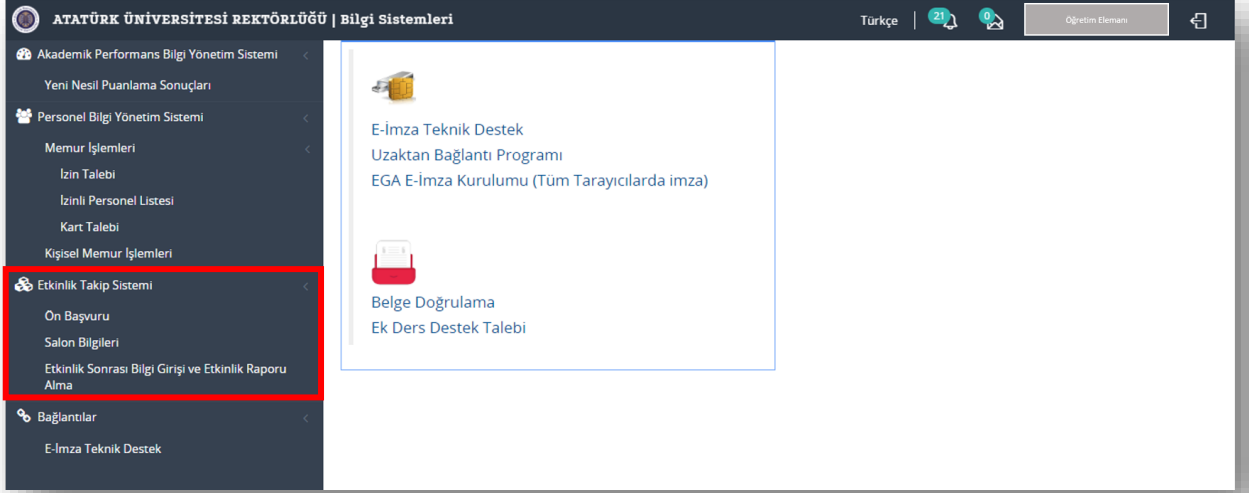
ATATÜRK ÜNİVERSİTESİ REKTÖRLÜĞÜ | Bilgi Sistemleri

Türkçe

21

0

Öğretim Elemanı

Akademik Performans Bilgi Yönetim Sistemi

Yeni Nesil Puanlama Sonuçları

Personel Bilgi Yönetim Sistemi

Memur İşlemleri

İzin Talebi

İzinli Personel Listesi

Kart Talebi

Kişisel Memur İşlemleri

Etkinlik Takip Sistemi

Ön Başvuru

Salon Bilgileri

Etkinlik Sonrası Bilgi Girişi ve Etkinlik Raporu Alma

Bağlantılar

E-İmza Teknik Destek

E-İmza Teknik Destek
Uzaktan Bağlantı Programı
EGA E-İmza Kurulumu (Tüm Tarayıcılarda imza)

Belge Doğrulama
Ek Ders Destek Talebi